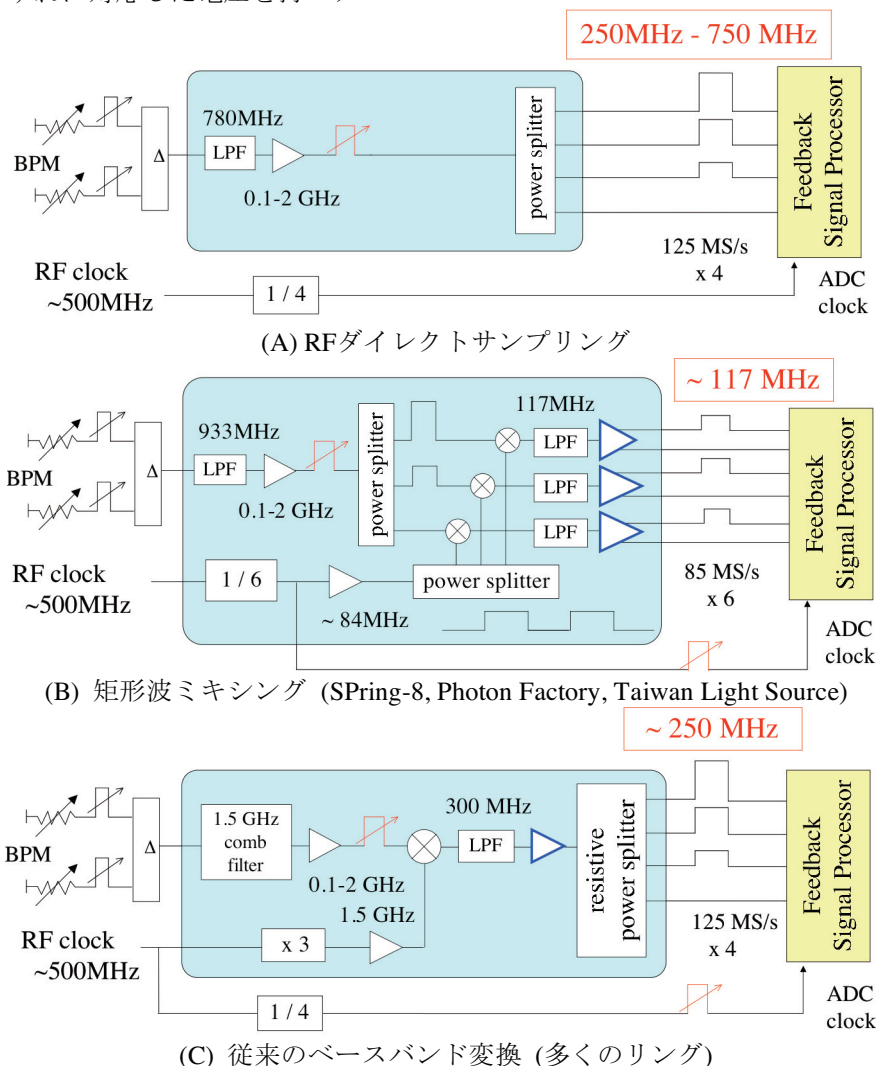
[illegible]

250MHz - 750 MHz

BPM

Δ

780MHz

LPF

0.1-2 GHz

power splitter

Feedback Signal Processor

125 MS/s x 4

RF clock ~500MHz

1 / 4

ADC clock

(A) RFダイレクトサンプリング

~ 117 MHz

BPM

Δ

933MHz

LPF

0.1-2 GHz

power splitter

117MHz

LPF

LPF

LPF

Feedback Signal Processor

RF clock ~500MHz

1 / 6

power splitter

~ 84MHz

85 MS/s x 6

ADC clock

(B) 矩形波ミキシング (SPring-8, Photon Factory, Taiwan Light Source)

~ 250 MHz

BPM

Δ

1.5 GHz comb filter

0.1-2 GHz

300 MHz

LPF

resistive power splitter

Feedback Signal Processor

1.5 GHz

RF clock ~500MHz

x 3

125 MS/s x 4

1 / 4

ADC clock

(C) 従来のベースバンド変換 (多くのリング)